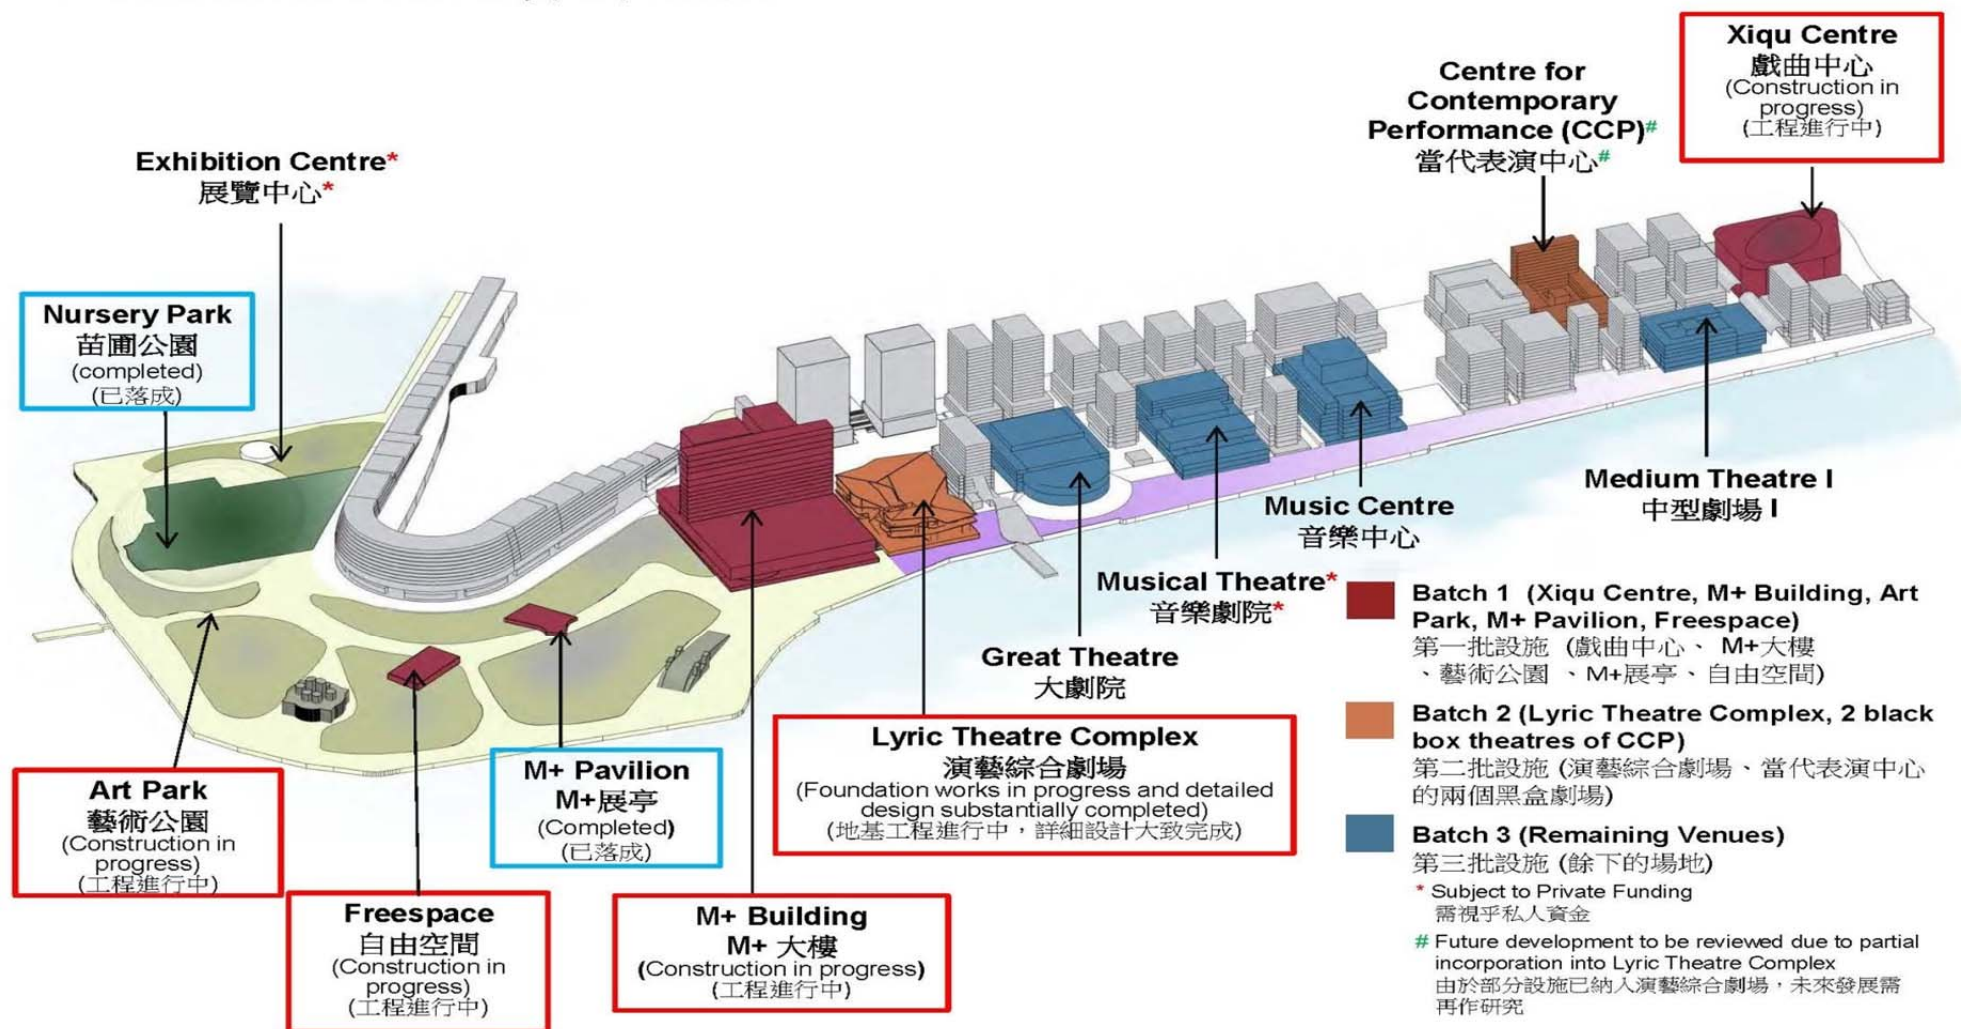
Xiqu Centre
戲曲中心
(Construction in progress)
(工程進行中)

Centre for Contemporary Performance (CCP)#
當代表演中心#

Exhibition Centre*
展覽中心*

Nursery Park
苗圃公園
(completed)
(已落成)

Medium Theatre I
中型劇場 I

Music Centre
音樂中心

Musical Theatre*
音樂劇院*

Great Theatre
大劇院

Batch 1 (Xiqu Centre, M+ Building, Art Park, M+ Pavilion, Freespace)
第一批設施 (戲曲中心、 M+大樓、藝術公園 、M+展亭、自由空間)

Batch 2 (Lyric Theatre Complex, 2 black box theatres of CCP)
第二批設施 (演藝綜合劇場、當代表演中心的兩個黑盒劇場)

Batch 3 (Remaining Venues)
第三批設施 (餘下的場地)

* Subject to Private Funding
需視乎私人資金

# Future development to be reviewed due to partial incorporation into Lyric Theatre Complex
由於部分設施已納入演藝綜合劇場，未來發展需再作研究

Lyric Theatre Complex
演藝綜合劇場
(Foundation works in progress and detailed design substantially completed)
(地基工程進行中，詳細設計大致完成)

M+ Pavilion
M+展亭
(Completed)
(已落成)

Art Park
藝術公園
(Construction in progress)
(工程進行中)

Freespace
自由空間
(Construction in progress)
(工程進行中)

M+ Building
M+ 大樓
(Construction in progress)
(工程進行中)